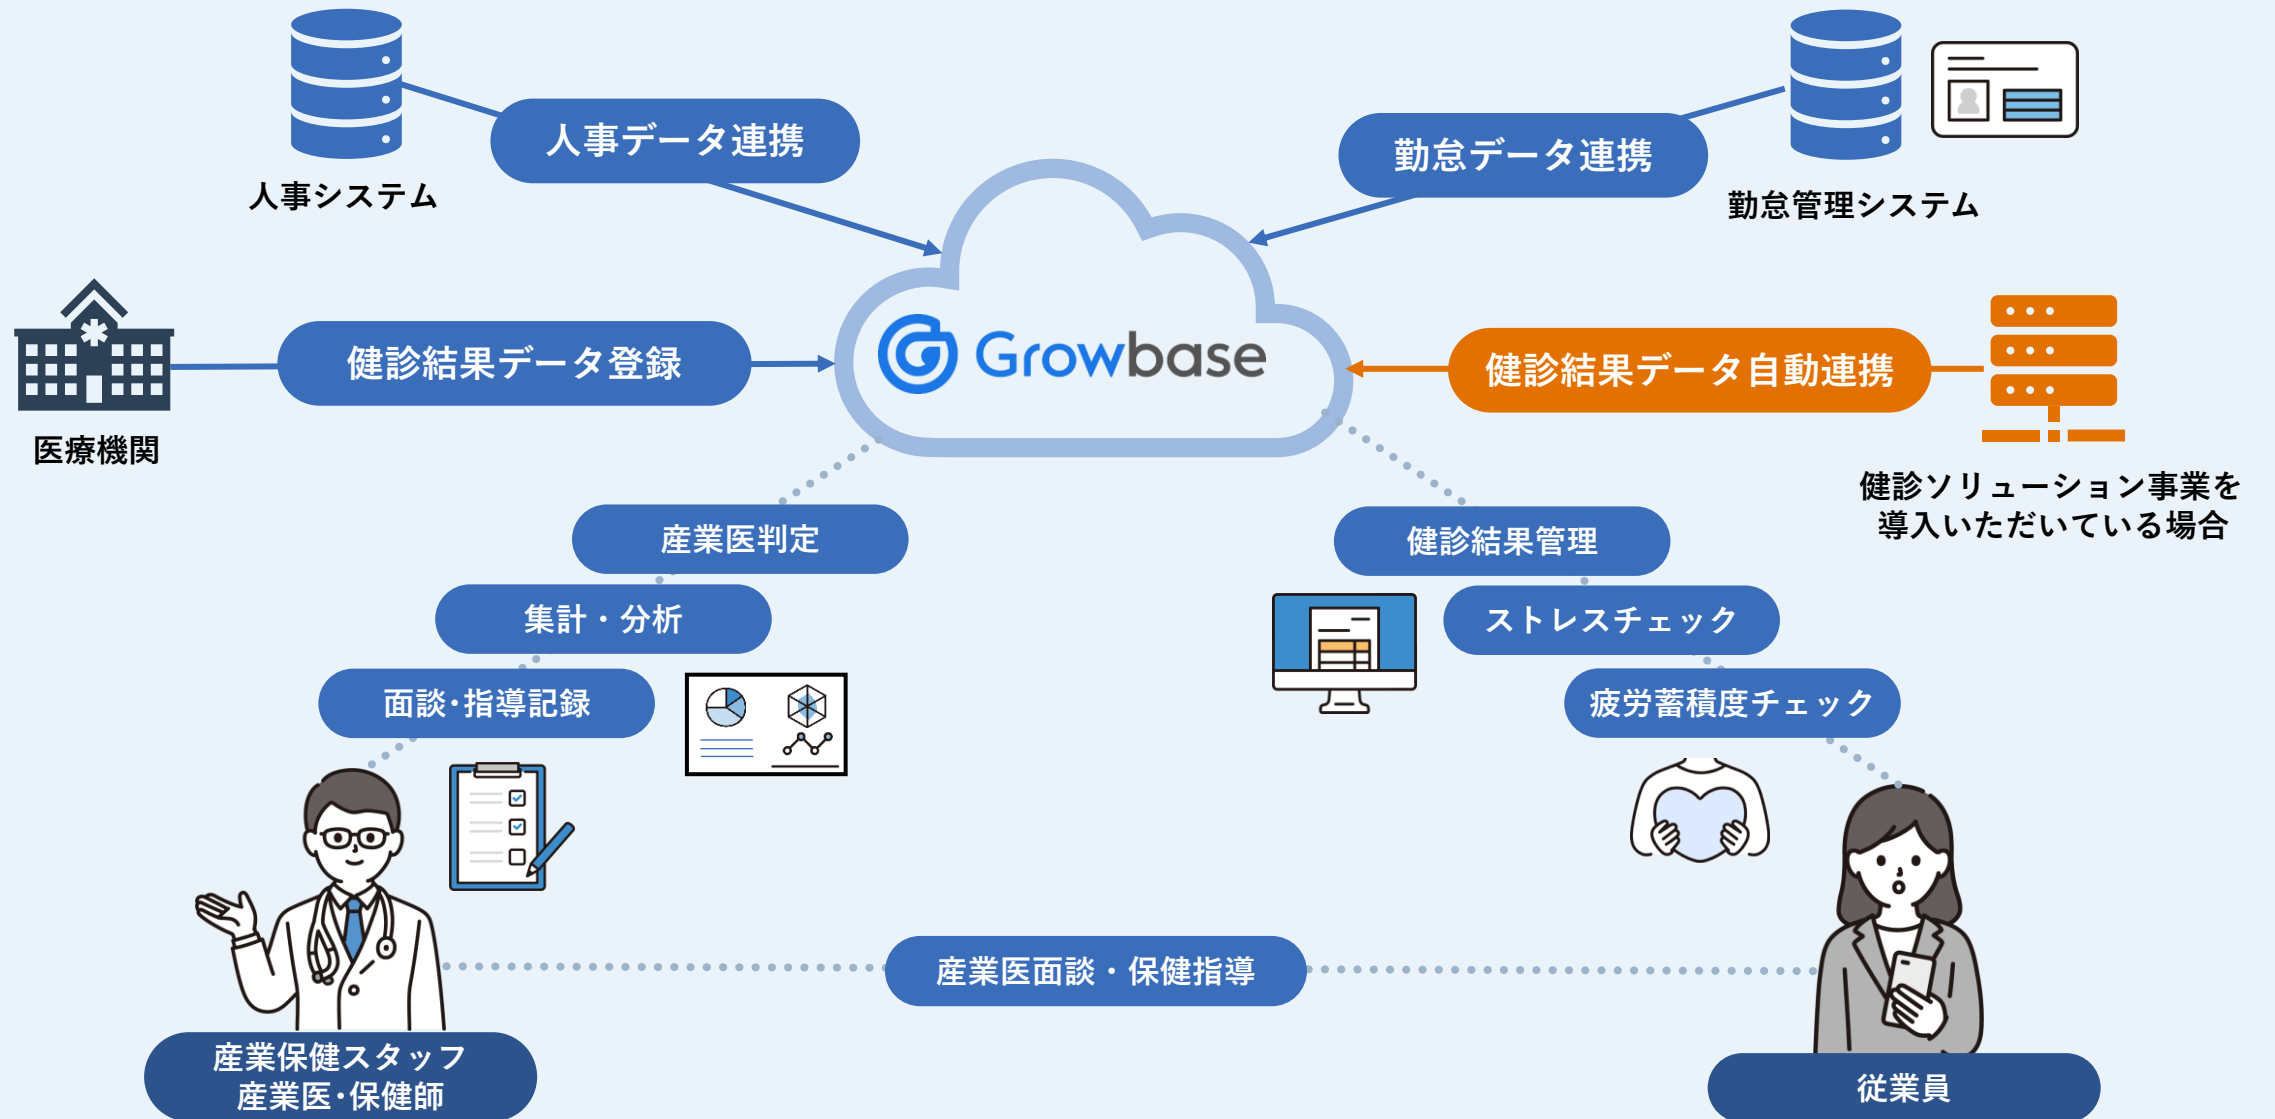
人事データ連携

人事システム

勤怠データ連携

勤怠管理システム

医療機関

健診結果データ登録

Growbase

健診結果データ自動連携

健診ソリューション事業を導入いただいている場合

産業医判定

集計・分析

面談･指導記録

健診結果管理

ストレスチェック

疲労蓄積度チェック

産業医面談・保健指導

産業保健スタッフ
産業医･保健師

従業員